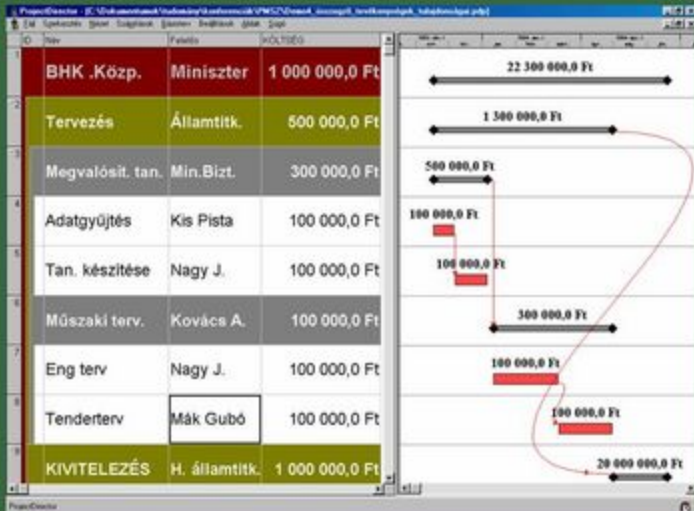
ProjectDirector - [C:\Dokumentumok\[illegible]\konferenciák\PMSZ\Demo4_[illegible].pdp]

Fájl Szerkesztés Nézet Csoportosít Eszközök Beállítások Ablak Súgó

| ID | Név | Felelős | KÖLTSÉG |
|---|---|---|---|
| 1 | BHK .Közp. | Miniszter | 1 000 000,0 Ft |
| 2 | Tervezés | Államtitk. | 500 000,0 Ft |
| 3 | Megvalósít. tan. | Min.Bizt. | 300 000,0 Ft |
| 4 | Adatgyűjtés | Kis Pista | 100 000,0 Ft |
| 5 | Tan. készítése | Nagy J. | 100 000,0 Ft |
| 6 | Műszaki terv. | Kovács A. | 100 000,0 Ft |
| 7 | Eng terv | Nagy J. | 100 000,0 Ft |
| 8 | Tenderterv | Mák Gubó | 100 000,0 Ft |
| 9 | KIVITELEZÉS | H. államtitk. | 1 000 000,0 Ft |

22 300 000,0 Ft
1 300 000,0 Ft
500 000,0 Ft
100 000,0 Ft
100 000,0 Ft
300 000,0 Ft
100 000,0 Ft
100 000,0 Ft
20 000 000,0 Ft

ProjectDirector